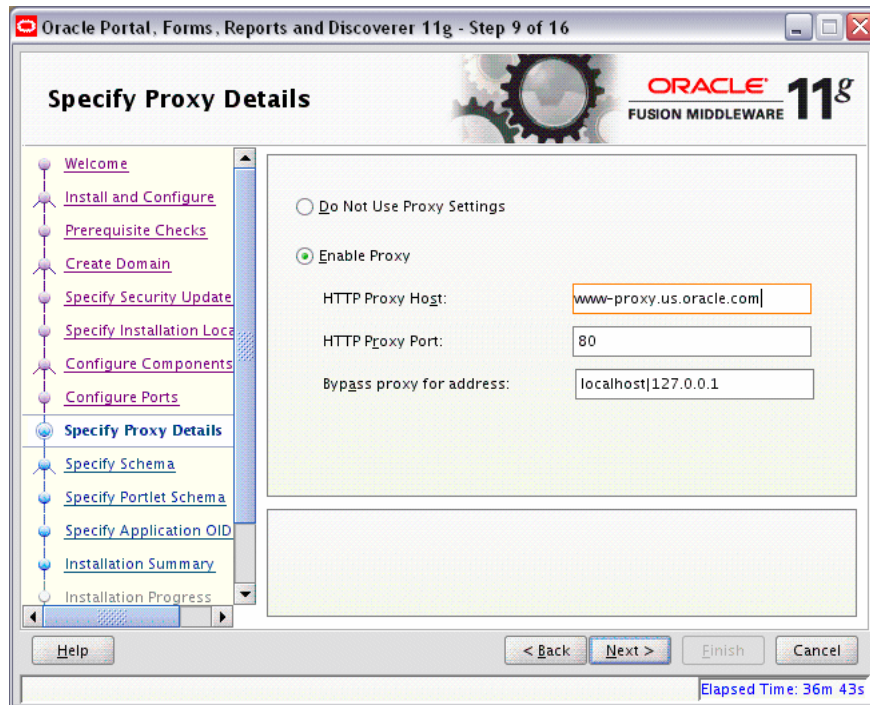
Oracle Portal, Forms, Reports and Discoverer 11g - Step 9 of 16

Specify Proxy Details

ORACLE FUSION MIDDLEWARE $11^g$

Welcome
Install and Configure
Prerequisite Checks
Create Domain
Specify Security Update
Specify Installation Loca
Configure Components
Configure Ports
Specify Proxy Details
Specify Schema
Specify Portlet Schema
Specify Application OID
Installation Summary
Installation Progress

Do Not Use Proxy Settings

Enable Proxy

HTTP Proxy Host: www-proxy.us.oracle.com

HTTP Proxy Port: 80

Bypass proxy for address: localhost|127.0.0.1

Help

< Back

Next >

Finish

Cancel

Elapsed Time: 36m 43s